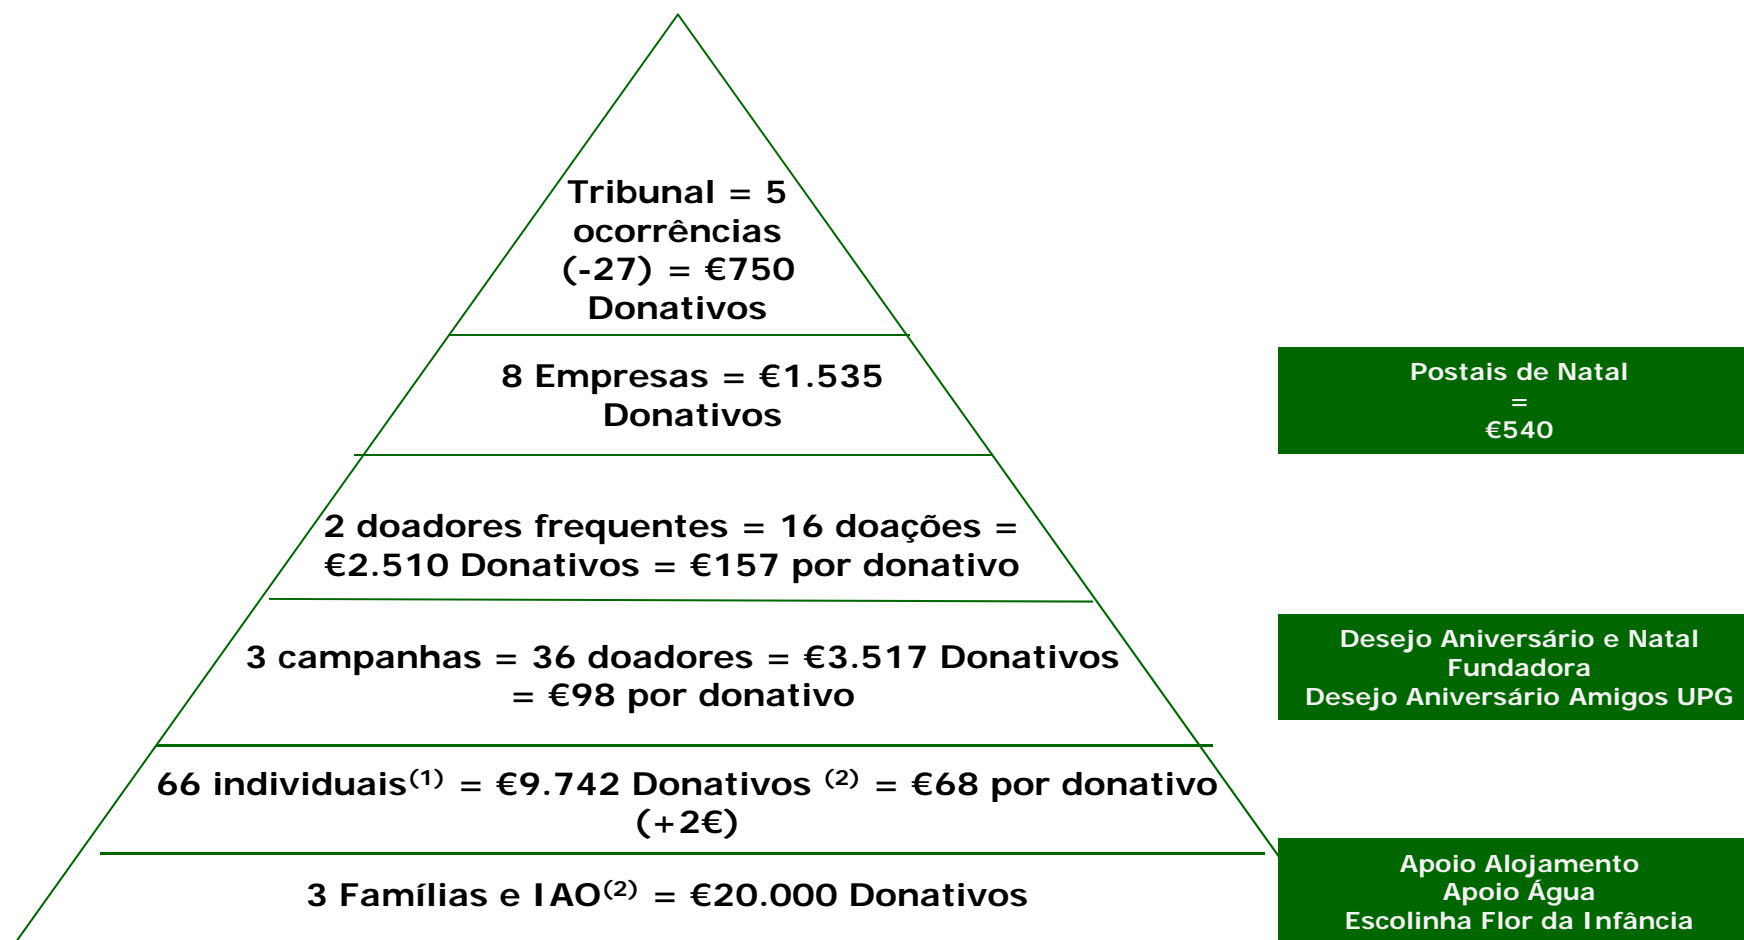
Tribunal = 5 ocorrências (-27) = €750 Donativos

8 Empresas = €1.535 Donativos

2 doadores frequentes = 16 doações = €2.510 Donativos = €157 por donativo

3 campanhas = 36 doadores = €3.517 Donativos = €98 por donativo

66 individuais$^{(1)}$ = €9.742 Donativos $^{(2)}$ = €68 por donativo (+2€)

3 Famílias e IAO$^{(2)}$ = €20.000 Donativos

Postais de Natal
=
€540

Desejo Aniversário e Natal Fundadora
Desejo Aniversário Amigos UPG

Apoio Alojamento
Apoio Água
Escolinha Flor da Infância